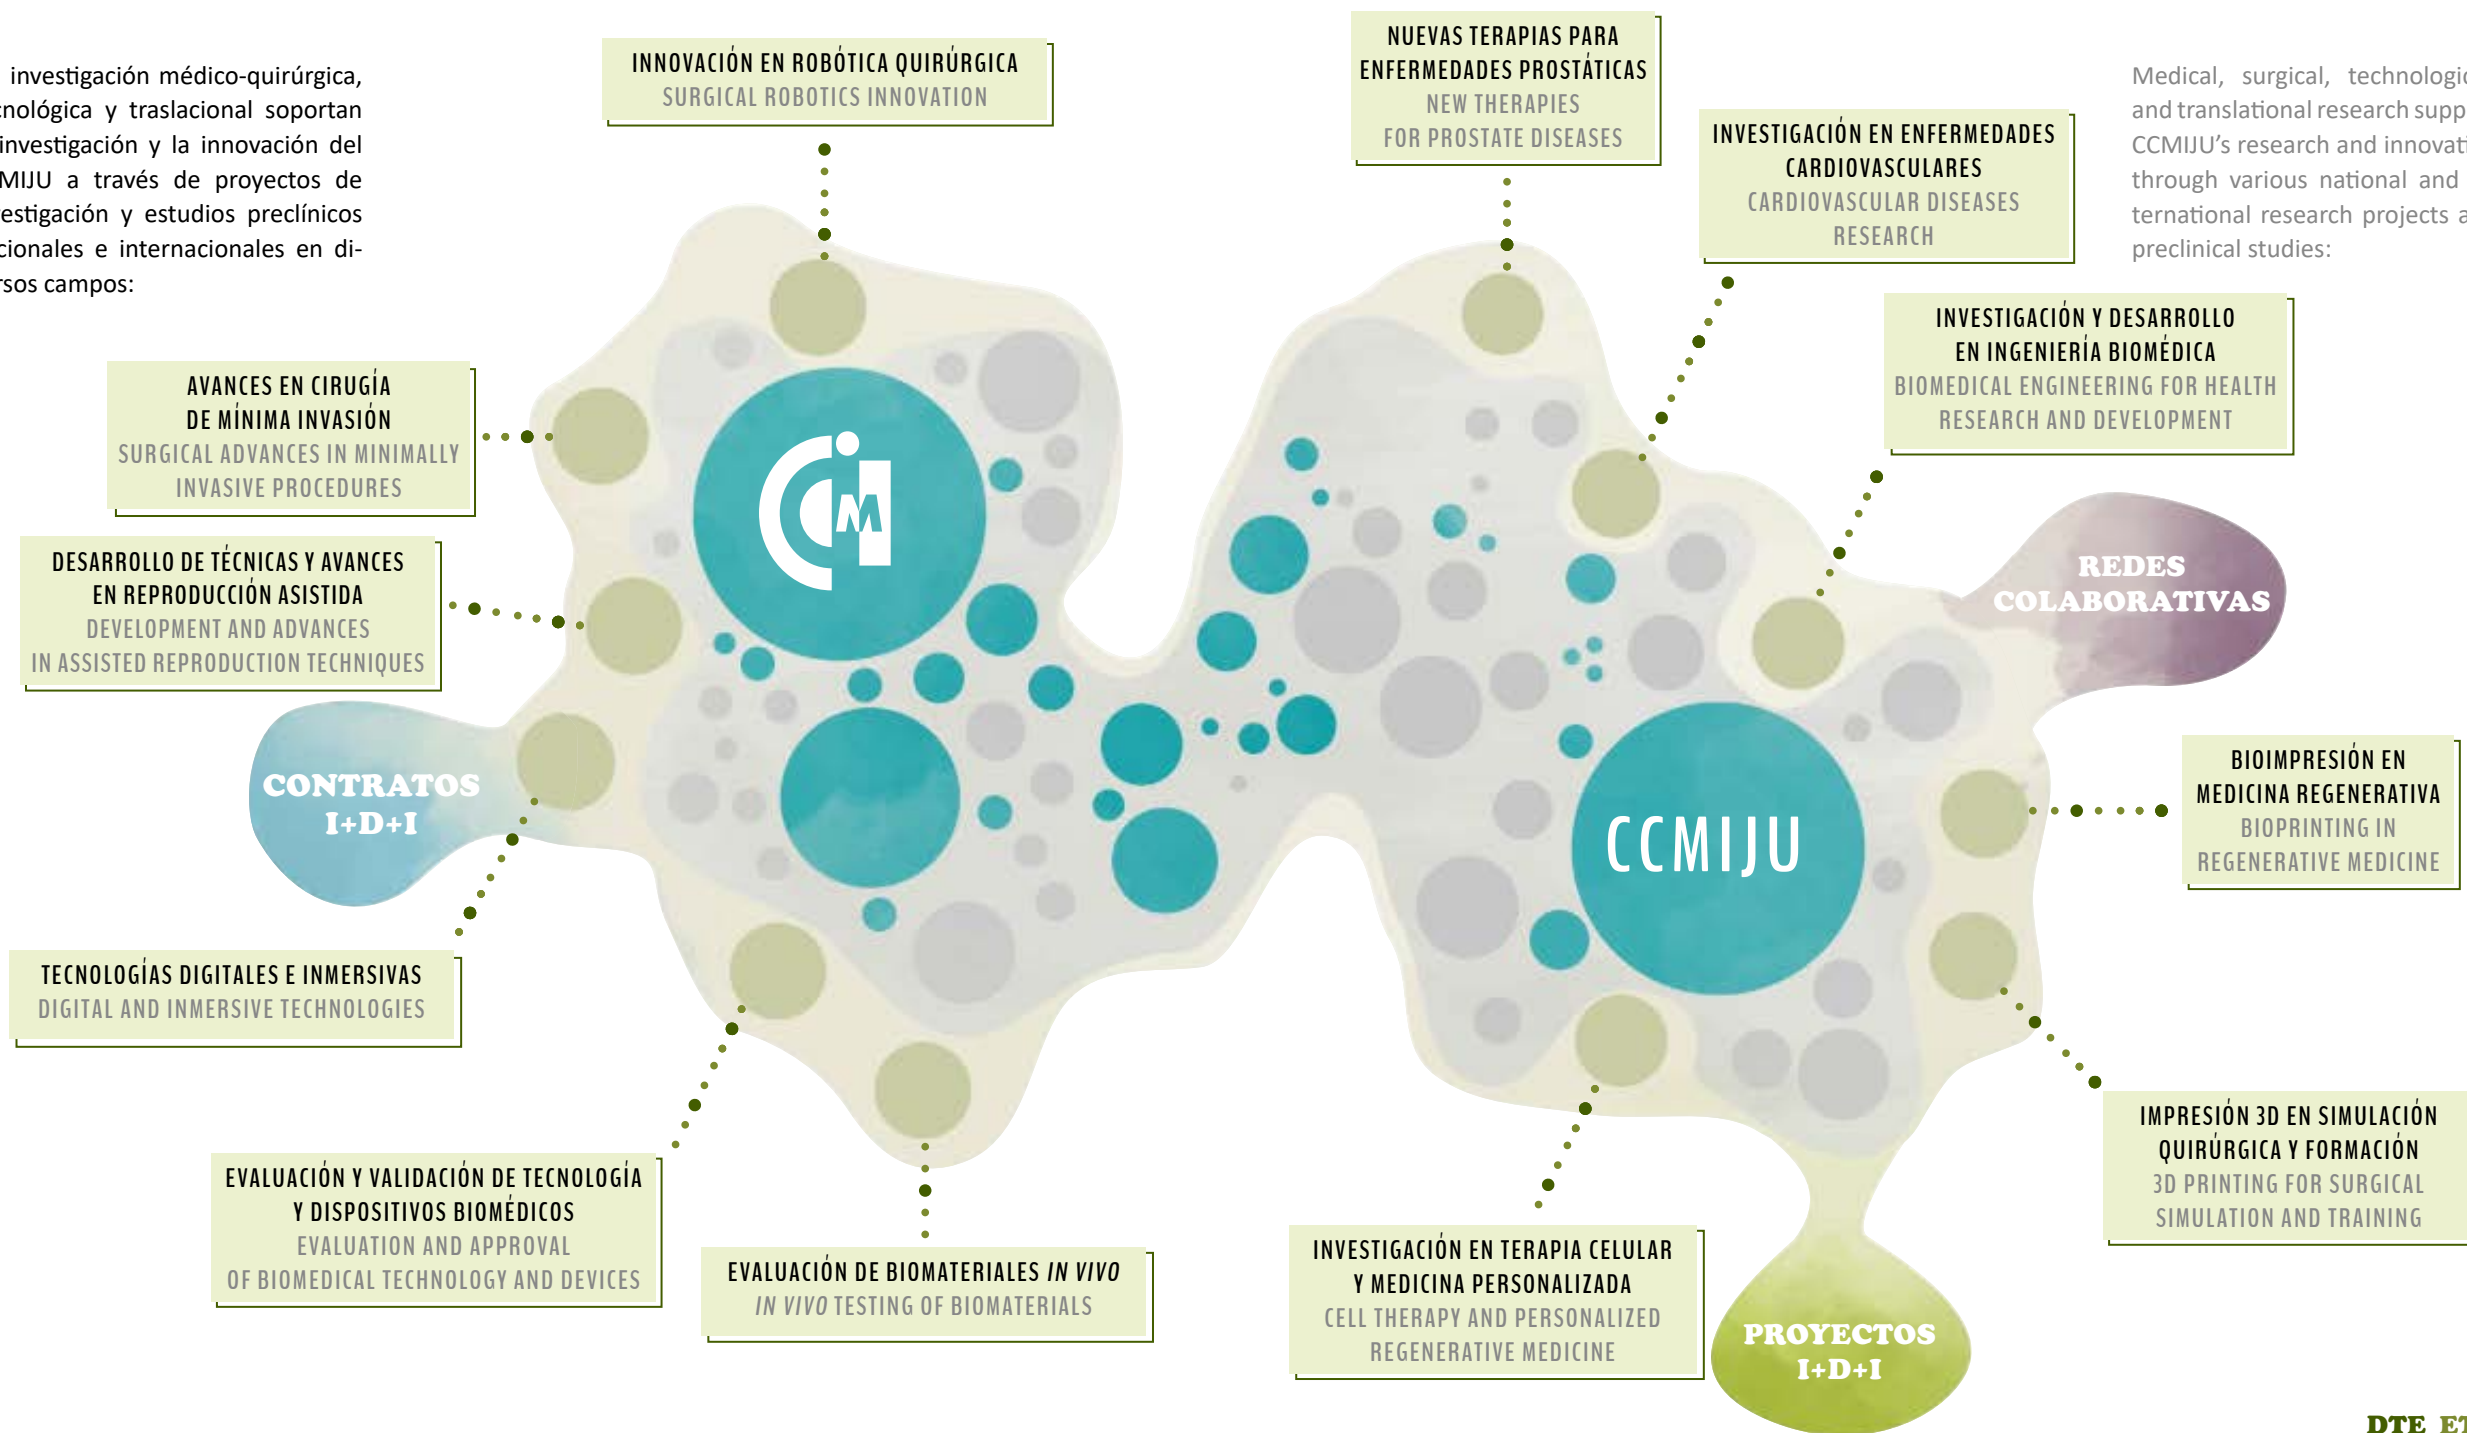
investigación médico-quirúrgica, nológica y traslacional soportan investigación y la innovación del MIJU a través de proyectos de estigación y estudios preclínicos cionales e internacionales en diversos campos:

INNOVACIÓN EN ROBÓTICA QUIRÚRGICA
SURGICAL ROBOTICS INNOVATION

NUEVAS TERAPIAS PARA ENFERMEDADES PROSTÁTICAS
NEW THERAPIES FOR PROSTATE DISEASES

INVESTIGACIÓN EN ENFERMEDADES CARDIOVASCULARES
CARDIOVASCULAR DISEASES RESEARCH

Medical, surgical, technologic and translational research supp CCMIJU's research and innovat through various national and ternational research projects a preclinical studies:

INVESTIGACIÓN Y DESARROLLO EN INGENIERÍA BIOMÉDICA
BIOMEDICAL ENGINEERING FOR HEALTH RESEARCH AND DEVELOPMENT

AVANCES EN CIRUGÍA DE MÍNIMA INVASIÓN
SURGICAL ADVANCES IN MINIMALLY INVASIVE PROCEDURES

DESARROLLO DE TÉCNICAS Y AVANCES EN REPRODUCCIÓN ASISTIDA
DEVELOPMENT AND ADVANCES IN ASSISTED REPRODUCTION TECHNIQUES

REDES COLABORATIVAS

CONTRATOS I+D+I

CCMIJU

BIOIMPRESIÓN EN MEDICINA REGENERATIVA
BIOPRINTING IN REGENERATIVE MEDICINE

TECNOLOGÍAS DIGITALES E INMERSIVAS
DIGITAL AND INMERSIVE TECHNOLOGIES

IMPRESIÓN 3D EN SIMULACIÓN QUIRÚRGICA Y FORMACIÓN
3D PRINTING FOR SURGICAL SIMULATION AND TRAINING

EVALUACIÓN Y VALIDACIÓN DE TECNOLOGÍA Y DISPOSITIVOS BIOMÉDICOS
EVALUATION AND APPROVAL OF BIOMEDICAL TECHNOLOGY AND DEVICES

EVALUACIÓN DE BIOMATERIALES *IN VIVO*
*IN VIVO* TESTING OF BIOMATERIALS

INVESTIGACIÓN EN TERAPIA CELULAR Y MEDICINA PERSONALIZADA
CELL THERAPY AND PERSONALIZED REGENERATIVE MEDICINE

PROYECTOS I+D+I

DTE ET